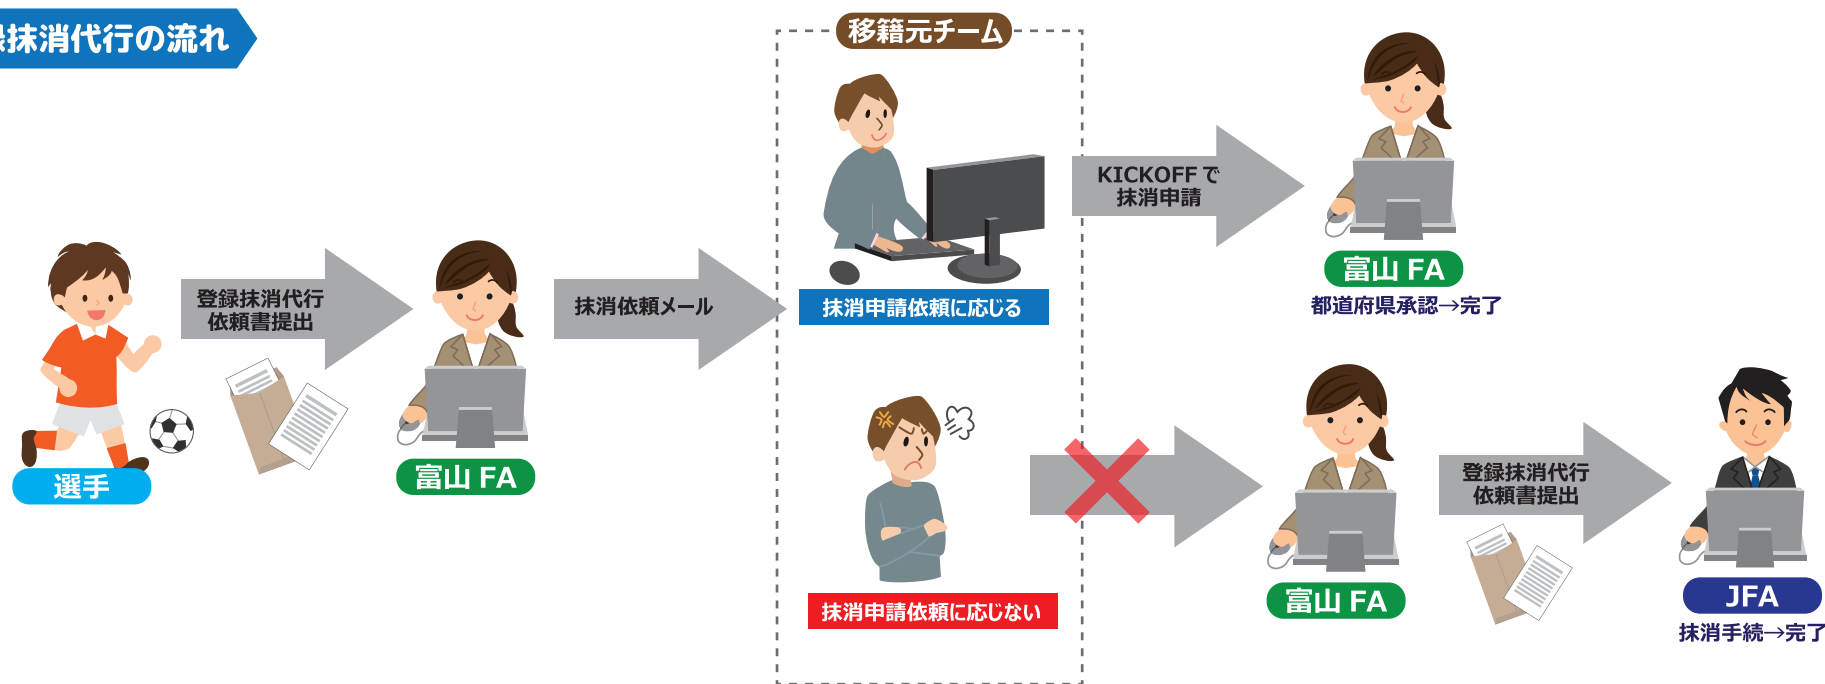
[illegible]抹消代行の流れ

移籍元チーム

選手

登録抹消代行依頼書提出

富山 FA

抹消依頼メール

抹消申請依頼に応じる

KICKOFF で抹消申請

富山 FA

都道府県承認→完了

抹消申請依頼に応じない

富山 FA

登録抹消代行依頼書提出

JFA

抹消手続→完了